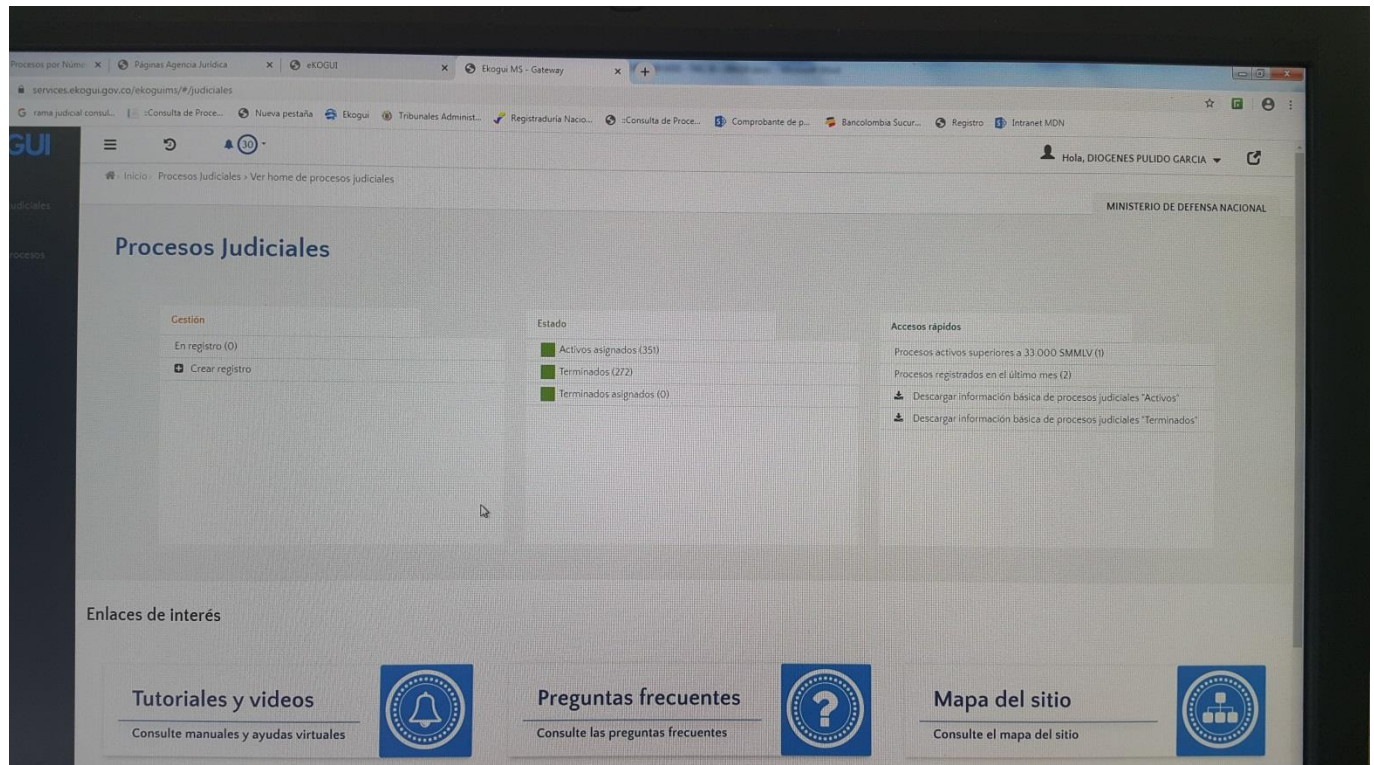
Procesos por Núme × | Páginas Agencia Jurídica × | eKOGUI × | Ekogui MS - Gateway × | +

services.ekogui.gov.co/ekoguims/#/judiciales

rama judicial consul... | :Consulta de Proce... | Nueva pestaña | Ekogui | Tribunales Administ... | Registraduría Nacio... | :Consulta de Proce... | Comprobante de p... | Bancolombia Sucur... | Registro | Intranet MDN

GUI

30

Hola, DIOGENES PULIDO GARCIA

Inicio › Procesos Judiciales › Ver home de procesos judiciales

udiciales

rocesos

MINISTERIO DE DEFENSA NACIONAL

Procesos Judiciales

Gestión
En registro (0)
Crear registro

Estado
Activos asignados (351)
Terminados (272)
Terminados asignados (0)

Accesos rápidos
Procesos activos superiores a 33.000 SMMLV (1)
Procesos registrados en el último mes (2)
Descargar información básica de procesos judiciales "Activos"
Descargar información básica de procesos judiciales "Terminados"

Enlaces de interés

Tutoriales y videos
Consulte manuales y ayudas virtuales

Preguntas frecuentes
Consulte las preguntas frecuentes

Mapa del sitio
Consulte el mapa del sitio